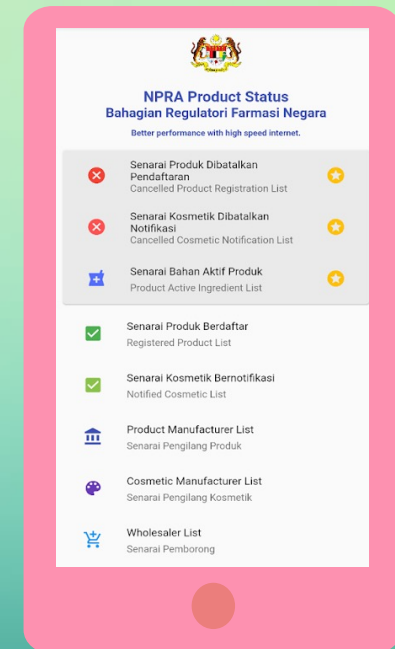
NPRA Product Status
Bahagian Regulatori Farmasi Negara

Better performance with high speed internet.

Senarai Produk Dibatalkan Pendaftaran
Cancelled Product Registration List

Senarai Kosmetik Dibatalkan Notifikasi
Cancelled Cosmetic Notification List

Senarai Bahan Aktif Produk
Product Active Ingredient List

Senarai Produk Berdaftar
Registered Product List

Senarai Kosmetik Bernotifikasi
Notified Cosmetic List

Product Manufacturer List
Senarai Pengilang Produk

Cosmetic Manufacturer List
Senarai Pengilang Kosmetik

Wholesaler List
Senarai Pemborong